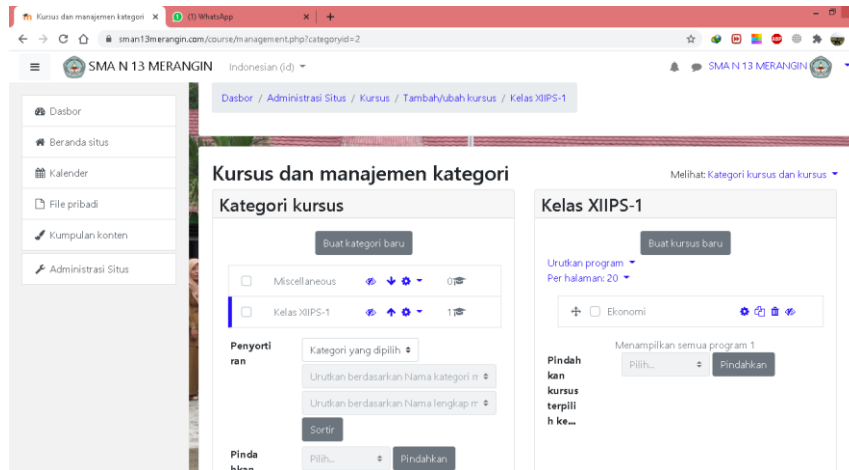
Kursus dan manajemen kategori ×
(1) WhatsApp ×
+

sman13merangin.com/course/management.php?categoryid=2

SMA N 13 MERANGIN Indonesian (id)
SMA N 13 MERANGIN

Dasbor
Beranda situs
Kalender
File pribadi
Kumpulan konten
Administrasi Situs

Dasbor / Administrasi Situs / Kursus / Tambah/ubah kursus / Kelas XIIPS-1

Kursus dan manajemen kategori

Melihat: Kategori kursus dan kursus

Kategori kursus

Buat kategori baru

Miscellaneous 0

Kelas XIIPS-1 1

Penyortiran

Kategori yang dipilih

Urutkan berdasarkan Nama kategori n

Urutkan berdasarkan Nama lengkap n

Sortir

Pindahkan

Pilih...

Pindahkan

Kelas XIIPS-1

Buat kursus baru

Urutkan program
Per halaman: 20

Ekonomi

Menampilkan semua program 1

Pindahkan kursus terpilih ke...

Pilih...

Pindahkan